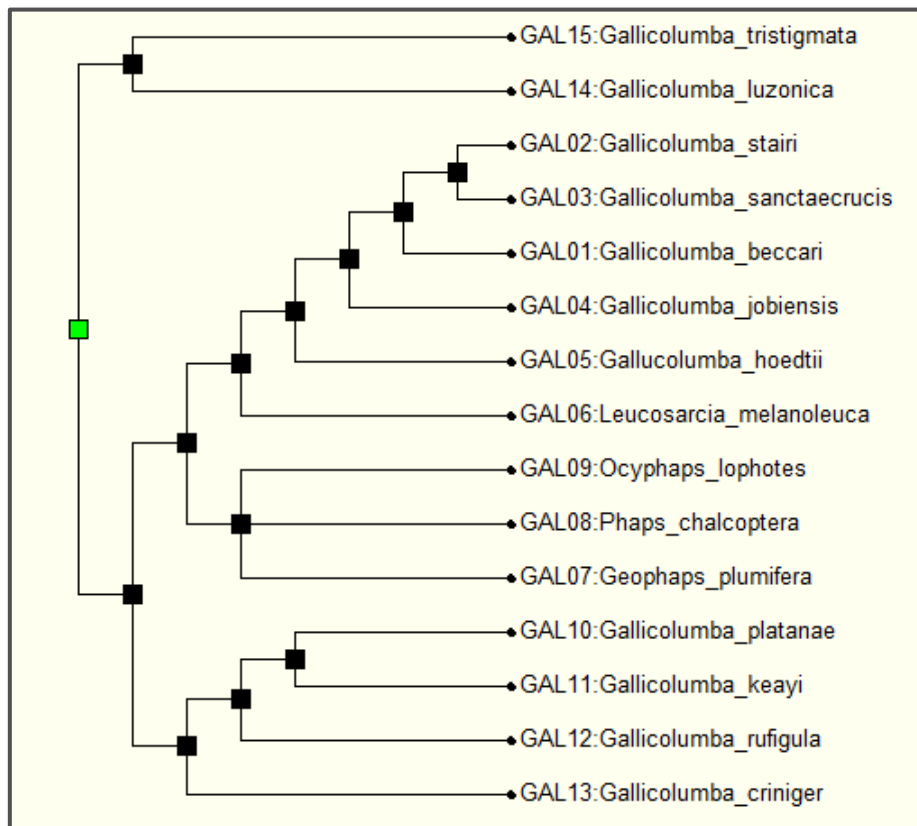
GAL15:Gallicolumba_tristigmata
GAL14:Gallicolumba_luzonica
GAL02:Gallicolumba_stairi
GAL03:Gallicolumba_sanctaecrucis
GAL01:Gallicolumba_beccari
GAL04:Gallicolumba_jobiensis
GAL05:Gallucolumba_hoedtii
GAL06:Leucosarcia_melanoleuca
GAL09:Ocyphaps_lophotes
GAL08:Phaps_chalcoptera
GAL07:Geophaps_plumifera
GAL10:Gallicolumba_platanae
GAL11:Gallicolumba_keayi
GAL12:Gallicolumba_rufigula
GAL13:Gallicolumba_criniger